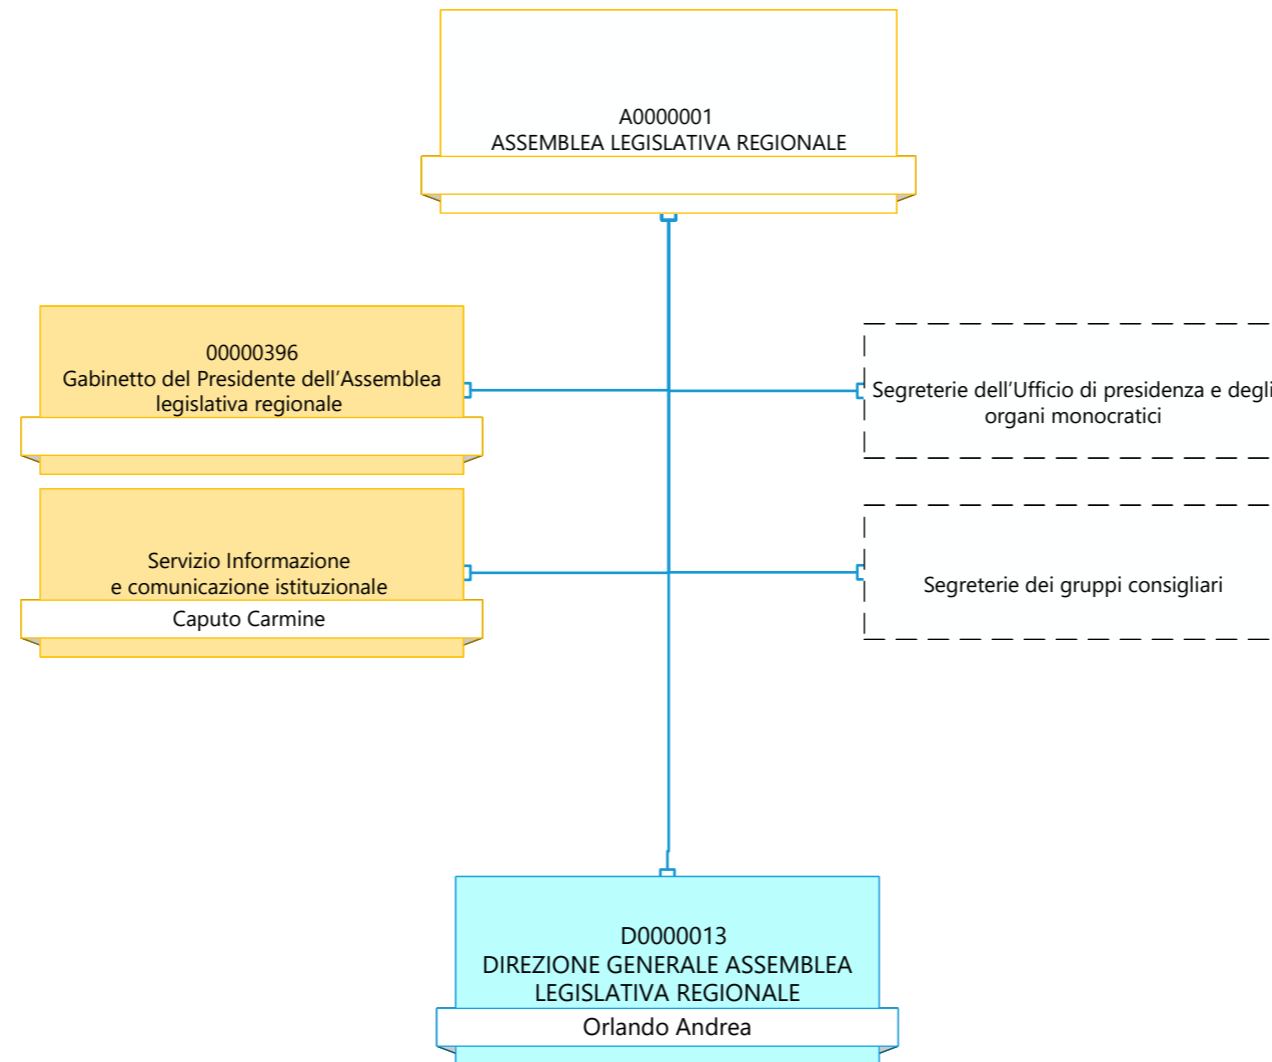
A0000001
ASSEMBLEA LEGISLATIVA REGIONALE

00000396
Gabinetto del Presidente dell’Assemblea legislativa regionale

Segreterie dell’Ufficio di presidenza e degli organi monocratici

Servizio Informazione e comunicazione istituzionale

Caputo Carmine

Segreterie dei gruppi consigliari

D0000013
DIREZIONE GENERALE ASSEMBLEA LEGISLATIVA REGIONALE

Orlando Andrea